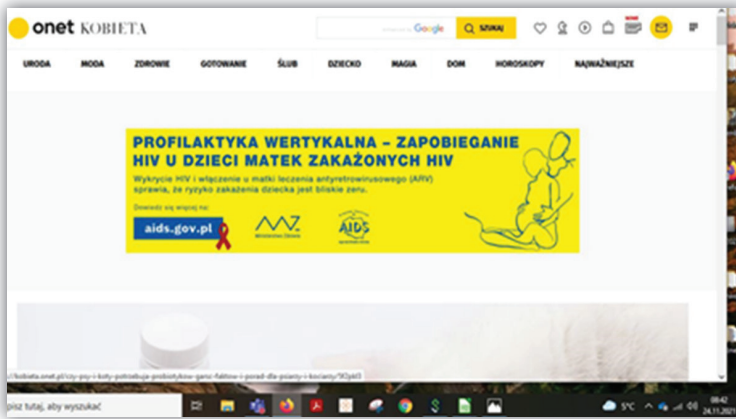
onet KOBIETA

Google SZUKAJ

URODA MODA ZDROWIE GOTOWANIE ŚLUB DZIECKO MAGIA DOM HOROSKOPY NAJWAŻNIEJSZE

PROFILAKTYKA WERTYKALNA – ZAPOBIEGANIE HIV U DZIECI MATEK ZAKAŻONYCH HIV

Wykrycie HIV i włączenie u matki leczenia antyretrowirusowego (ARV) sprawia, że ryzyko zakażenia dziecka jest bliskie zeru.

Dowiedz się więcej na:

aids.gov.pl

AIDS

kobieta.onet.pl/czy-psy-i-koty-potrzebuja-probiotykow-garsc-faktow-i-porad-dla-psiarzy-i-kociarzy/9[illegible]

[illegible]pisz tutaj, aby wyszukać

5°C

08:42
24.11.20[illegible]